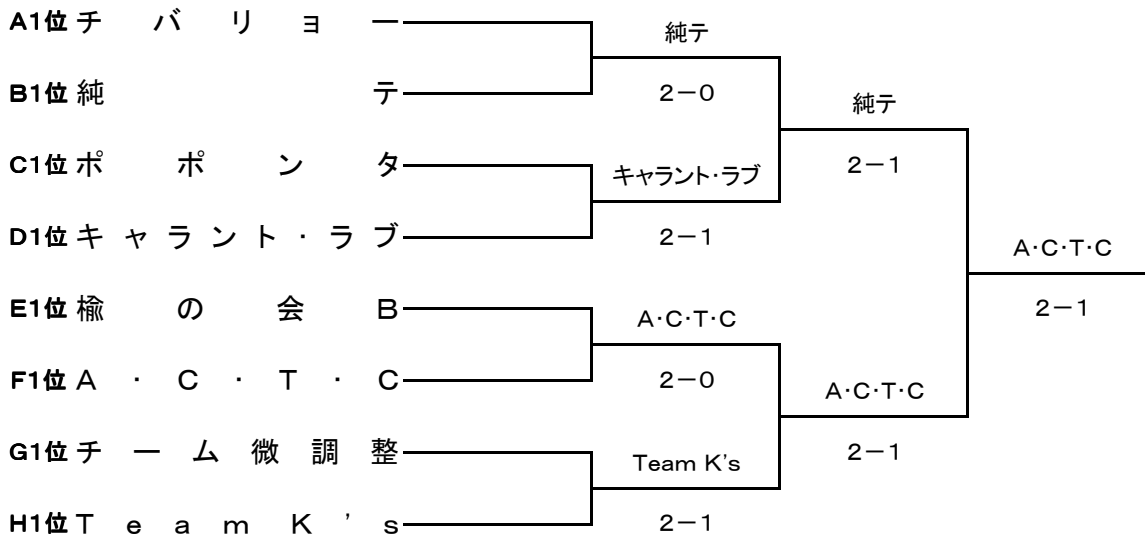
A1位 チバリョー
B1位 純テ
C1位 ポポンタ
D1位 キャラント・ラブ
E1位 楡の会B
F1位 A・C・T・C
G1位 チーム微調整
H1位 Team K's

純テ
2−0
キャラント･ラブ
2−1
A･C･T･C
2−0
Team K's
2−1

純テ
2−1
A･C･T･C
2−1

A･C･T･C
2−1